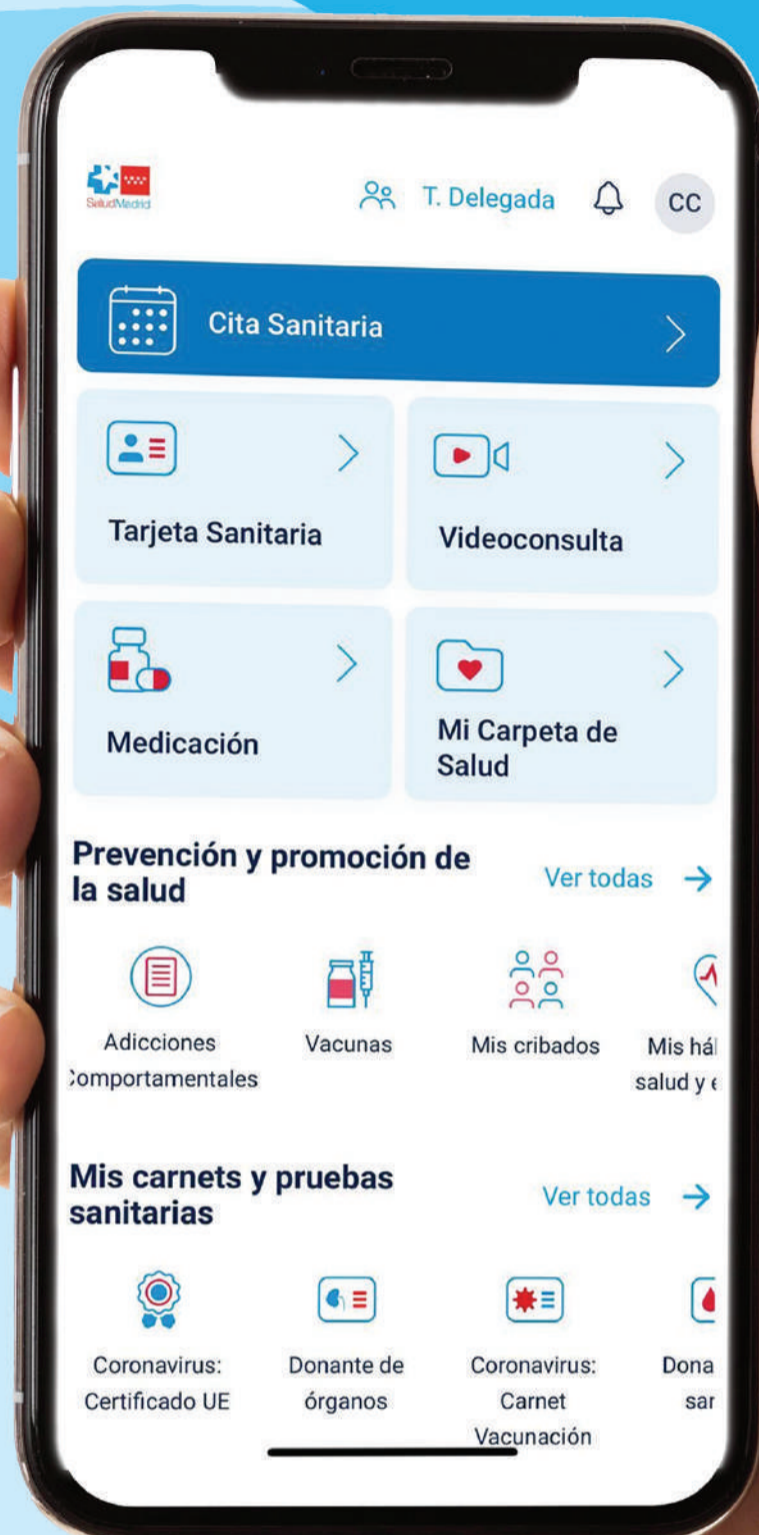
SaludMadrid

T. Delegada

CC

Cita Sanitaria

Tarjeta Sanitaria

Videoconsulta

Medicación

Mi Carpeta de Salud

Prevención y promoción de la salud

Ver todas →

Adicciones Comportamentales

Vacunas

Mis cribados

Mis hál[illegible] salud y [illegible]

Mis carnets y pruebas sanitarias

Ver todas →

Coronavirus: Certificado UE

Donante de órganos

Coronavirus: Carnet Vacunación

Dona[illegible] san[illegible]